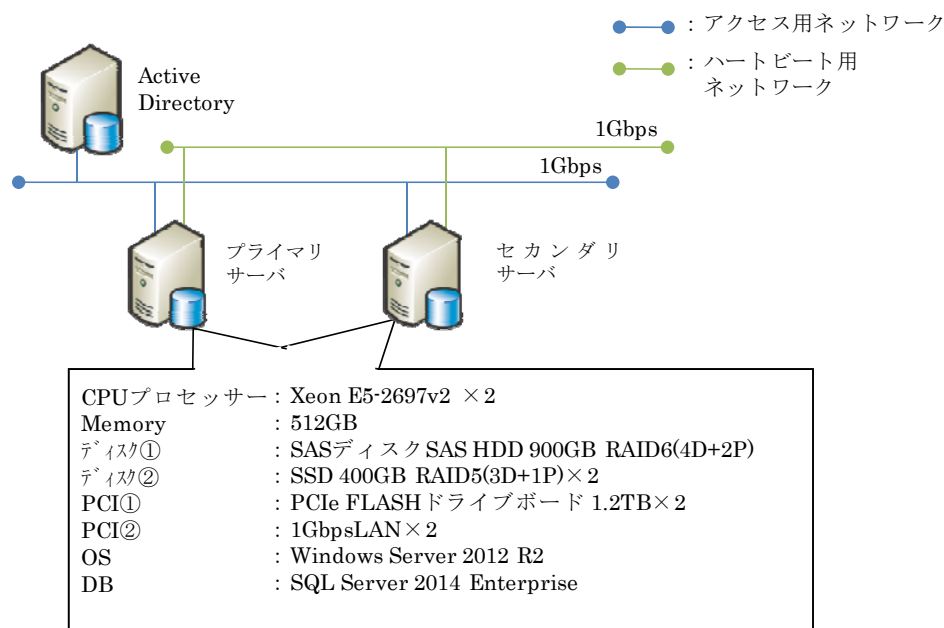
：アクセス用ネットワーク

：ハートビート用ネットワーク

Active Directory

1Gbps

1Gbps

プライマリサーバ

セカンダリサーバ

| | |
|---|---|
| CPUプロセッサー | ：Xeon E5-2697v2 ×2 |
| Memory | ：512GB |
| ﾃﾞｨｽｸ① | ：SASディスクSAS HDD 900GB RAID6(4D+2P) |
| ﾃﾞｨｽｸ② | ：SSD 400GB RAID5(3D+1P)×2 |
| PCI① | ：PCIe FLASHドライブボード 1.2TB×2 |
| PCI② | ：1GbpsLAN×2 |
| OS | ：Windows Server 2012 R2 |
| DB | ：SQL Server 2014 Enterprise |